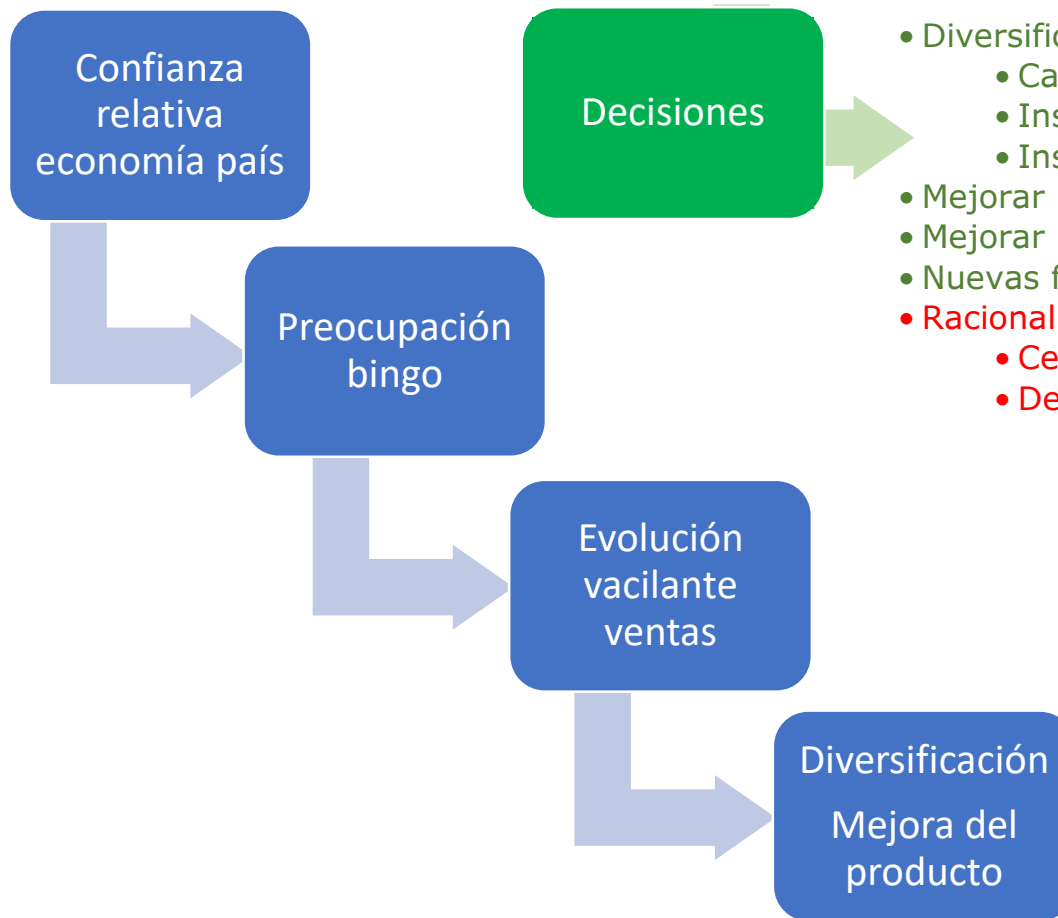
Confianza relativa economía país

Preocupación bingo

Evolución vacilante ventas

Diversificación

Mejora del producto

Decisiones

• Diversific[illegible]
• Ca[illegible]
• Ins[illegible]
• Ins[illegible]
• Mejorar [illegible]
• Mejorar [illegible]
• Nuevas f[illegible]
• Racional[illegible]
• Ce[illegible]
• De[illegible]